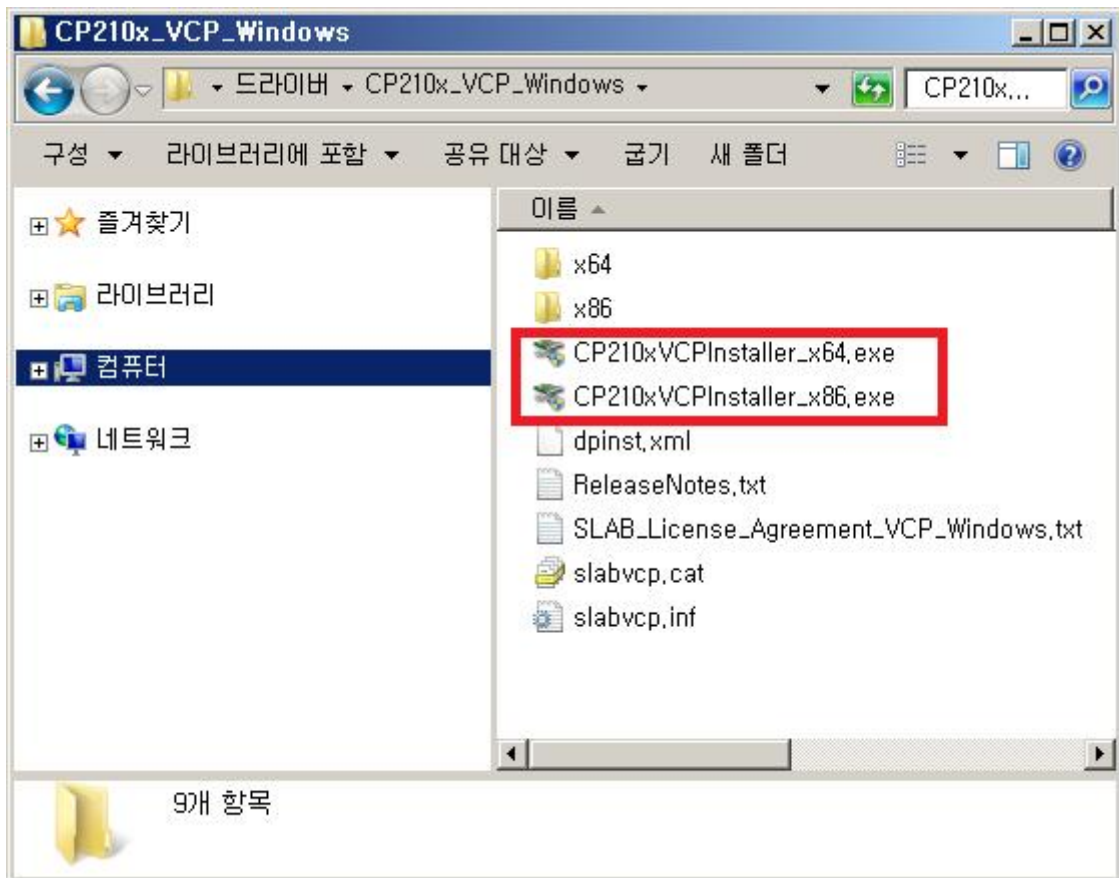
CP210x_VCP_Windows

▸ 드라이버 ▸ CP210x_VCP_Windows ▸

CP210x...

구성 ▾ 라이브러리에 포함 ▾ 공유 대상 ▾ 굽기 새 폴더

즐겨찾기

라이브러리

컴퓨터

네트워크

이름

x64

x86

CP210xVCPInstaller_x64,exe

CP210xVCPInstaller_x86,exe

dpinst,xml

ReleaseNotes,txt

SLAB_License_Agreement_VCP_Windows,txt

slabvcp,cat

slabvcp,inf

9개 항목